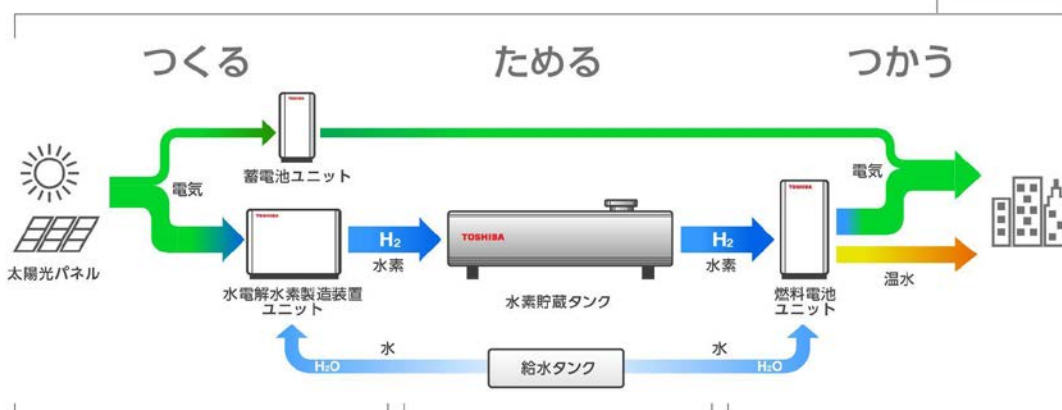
つくる

ためる

つかう

電気

蓄電池ユニット

電気

TOSHIBA

TOSHIBA

TOSHIBA

TOSHIBA

太陽光パネル

水電解水素製造装置ユニット

$H_2$

水素

水素貯蔵タンク

$H_2$

水素

燃料電池ユニット

温水

$H_2O$

水

給水タンク

水

$H_2O$